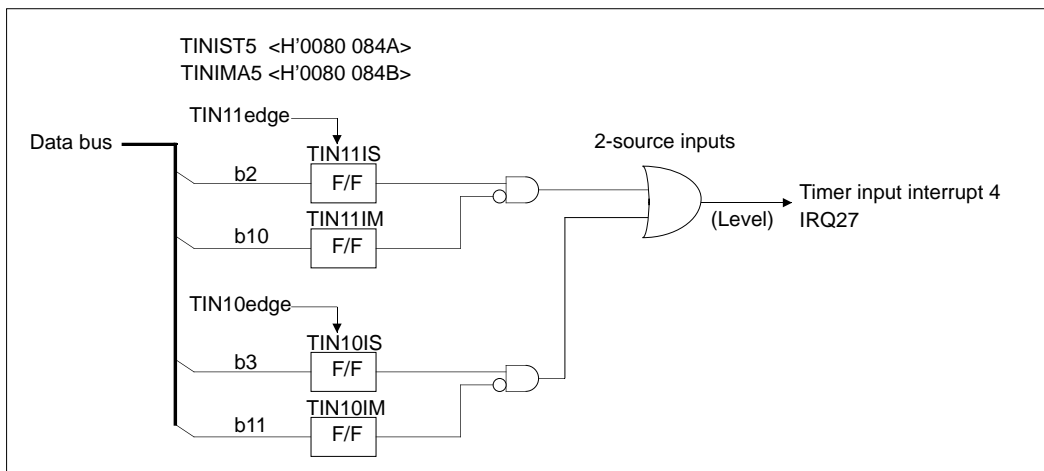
TINIST5 <H'0080 084A>
TINIMA5 <H'0080 084B>

TIN11edge

Data bus

TIN11IS

b2

F/F

TIN11IM

b10

F/F

2-source inputs

Timer input interrupt 4

(Level)

IRQ27

TIN10edge

TIN10IS

b3

F/F

TIN10IM

b11

F/F